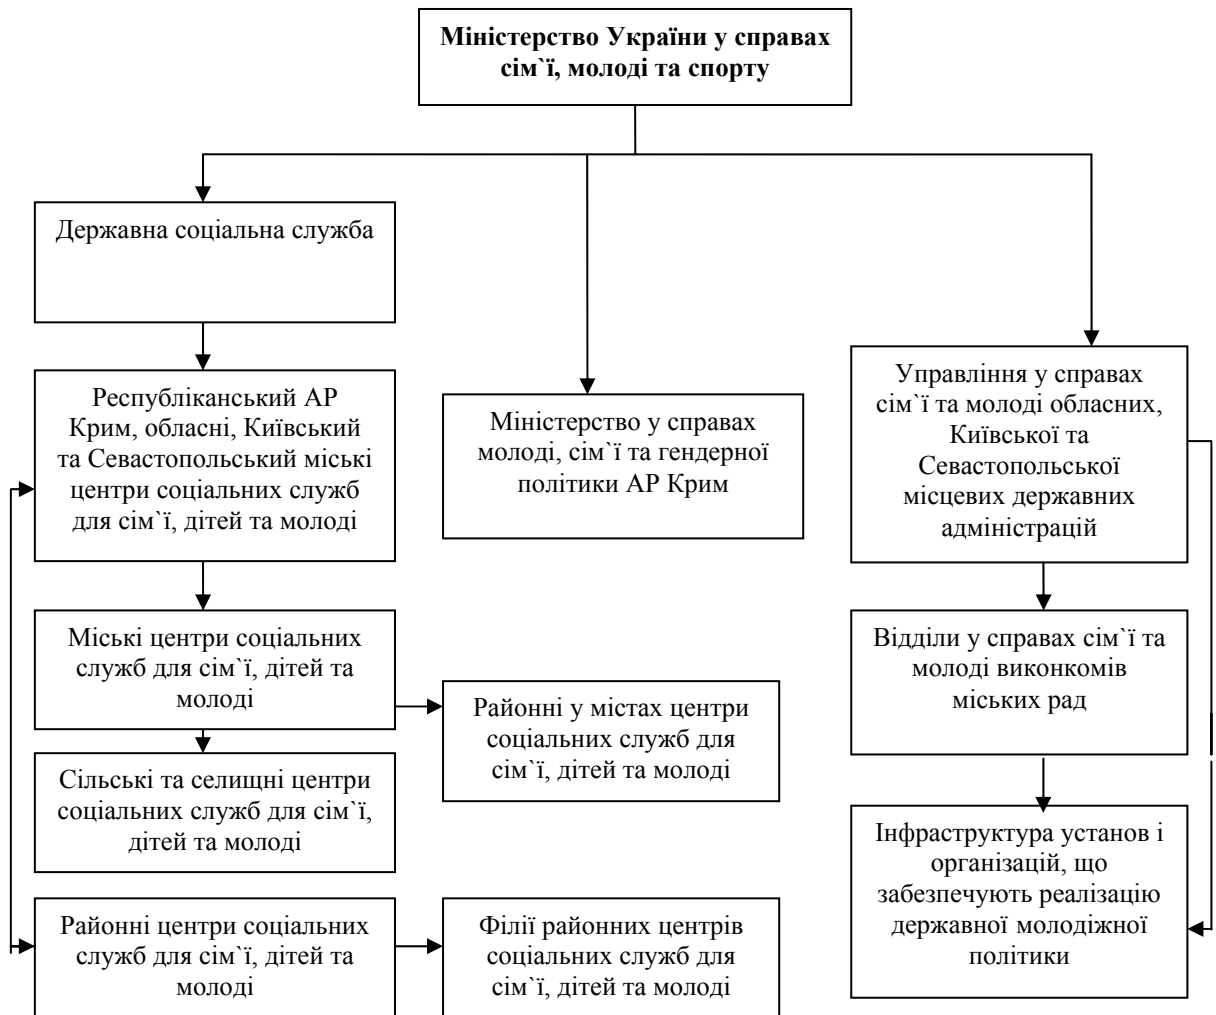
Міністерство України у справах сім`ї, молоді та спорту

Державна соціальна служба

Республіканський АР Крим, обласні, Київський та Севастопольський міські центри соціальних служб для сім`ї, дітей та молоді

Міністерство у справах молоді, сім`ї та гендерної політики АР Крим

Управління у справах сім`ї та молоді обласних, Київської та Севастопольської місцевих державних адміністрацій

Міські центри соціальних служб для сім`ї, дітей та молоді

Районні у містах центри соціальних служб для сім`ї, дітей та молоді

Відділи у справах сім`ї та молоді виконкомів міських рад

Сільські та селищні центри соціальних служб для сім`ї, дітей та молоді

Інфраструктура установ і організацій, що забезпечують реалізацію державної молодіжної політики

Районні центри соціальних служб для сім`ї, дітей та молоді

Філії районних центрів соціальних служб для сім`ї, дітей та молоді